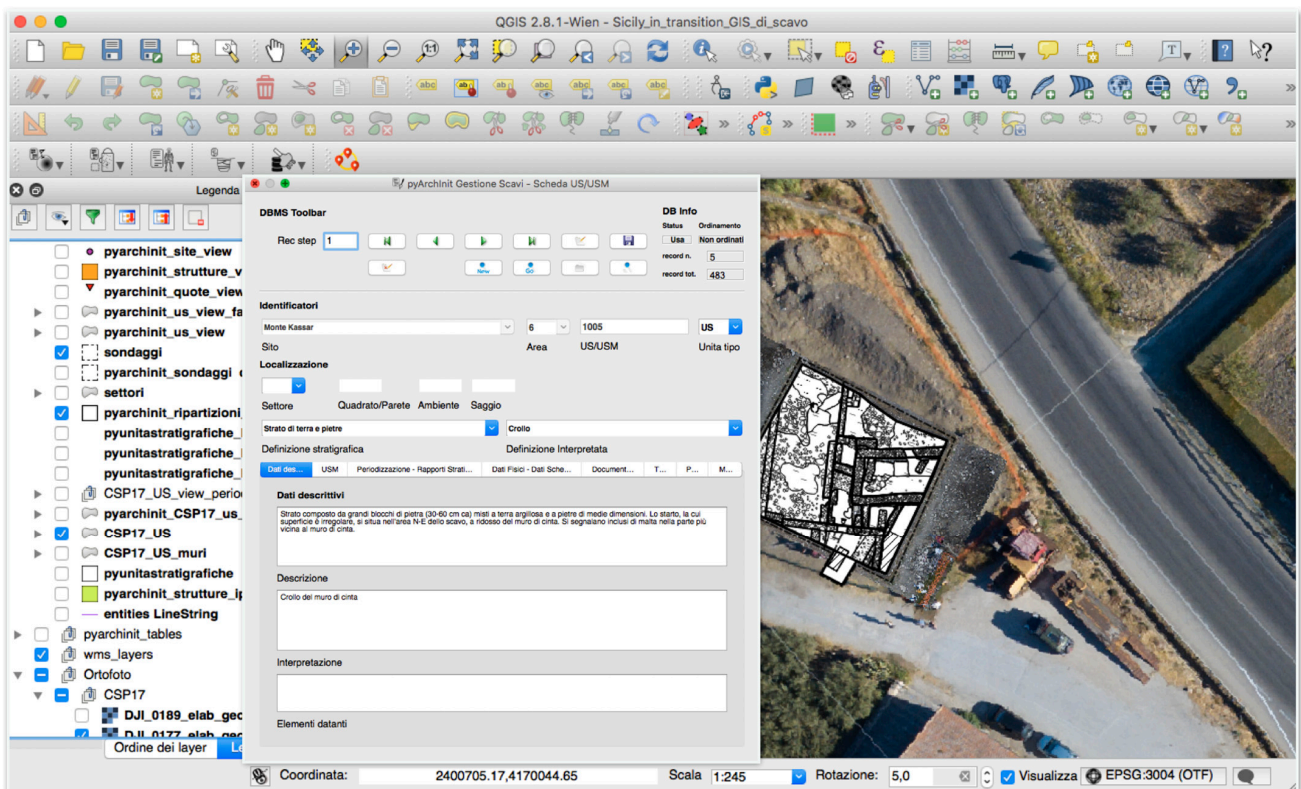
QGIS 2.8.1-Wien - Sicily_in_transition_GIS_di_scavo

Legenda

pyarchinit_site_view
pyarchinit_strutture_v
pyarchinit_quote_view
pyarchinit_us_view_fa
pyarchinit_us_view
sondaggi
pyarchinit_sondaggi
settori
pyarchinit_ripartizioni
pyunitastratigrafiche
pyunitastratigrafiche
pyunitastratigrafiche
CSP17_US_view_perio
pyarchinit_CSP17_us
CSP17_US
CSP17_US_muri
pyunitastratigrafiche
pyarchinit_strutture_ip
entities LineString
pyarchinit_tables
wms_layers
Ortofoto
CSP17
DJI_0189_elab_geo
DJI_0177_elab_geo

Ordine dei layer

pyArchInit Gestione Scavi - Scheda US/USM

DBMS Toolbar

Rec step 1

DB Info
Status Ordinamento
Usa Non ordinati
record n. 5
record tot. 483

Identificatori
Monte Kassar
Sito
6
Area
1005
US/USM
US
Unita tipo

Localizzazione
Settore
Quadrato/Parete
Ambiente
Saggio

Strato di terra e pietre
Definizione stratigrafica
Crollo
Definizione Interpretata

Dati des... | USM | Periodizzazione - Rapporti Strati... | Dati Fisici - Dati Sche... | Document... | T... | P... | M...

Dati descrittivi
Strato composto da grandi blocchi di pietra (30-60 cm ca) misti a terra argillosa e a pietre di medie dimensioni. Lo starto, la cui superficie è irregolare, si situa nell'area N-E dello scavo, a ridosso del muro di cinta. Si segnalano inclusi di malta nella parte più vicina al muro di cinta.

Descrizione
Crollo del muro di cinta

Interpretazione

Elementi datanti

Coordinata: 2400705.17,4170044.65 Scala 1:245 Rotazione: 5,0 Visualizza EPSG:3004 (OTF)